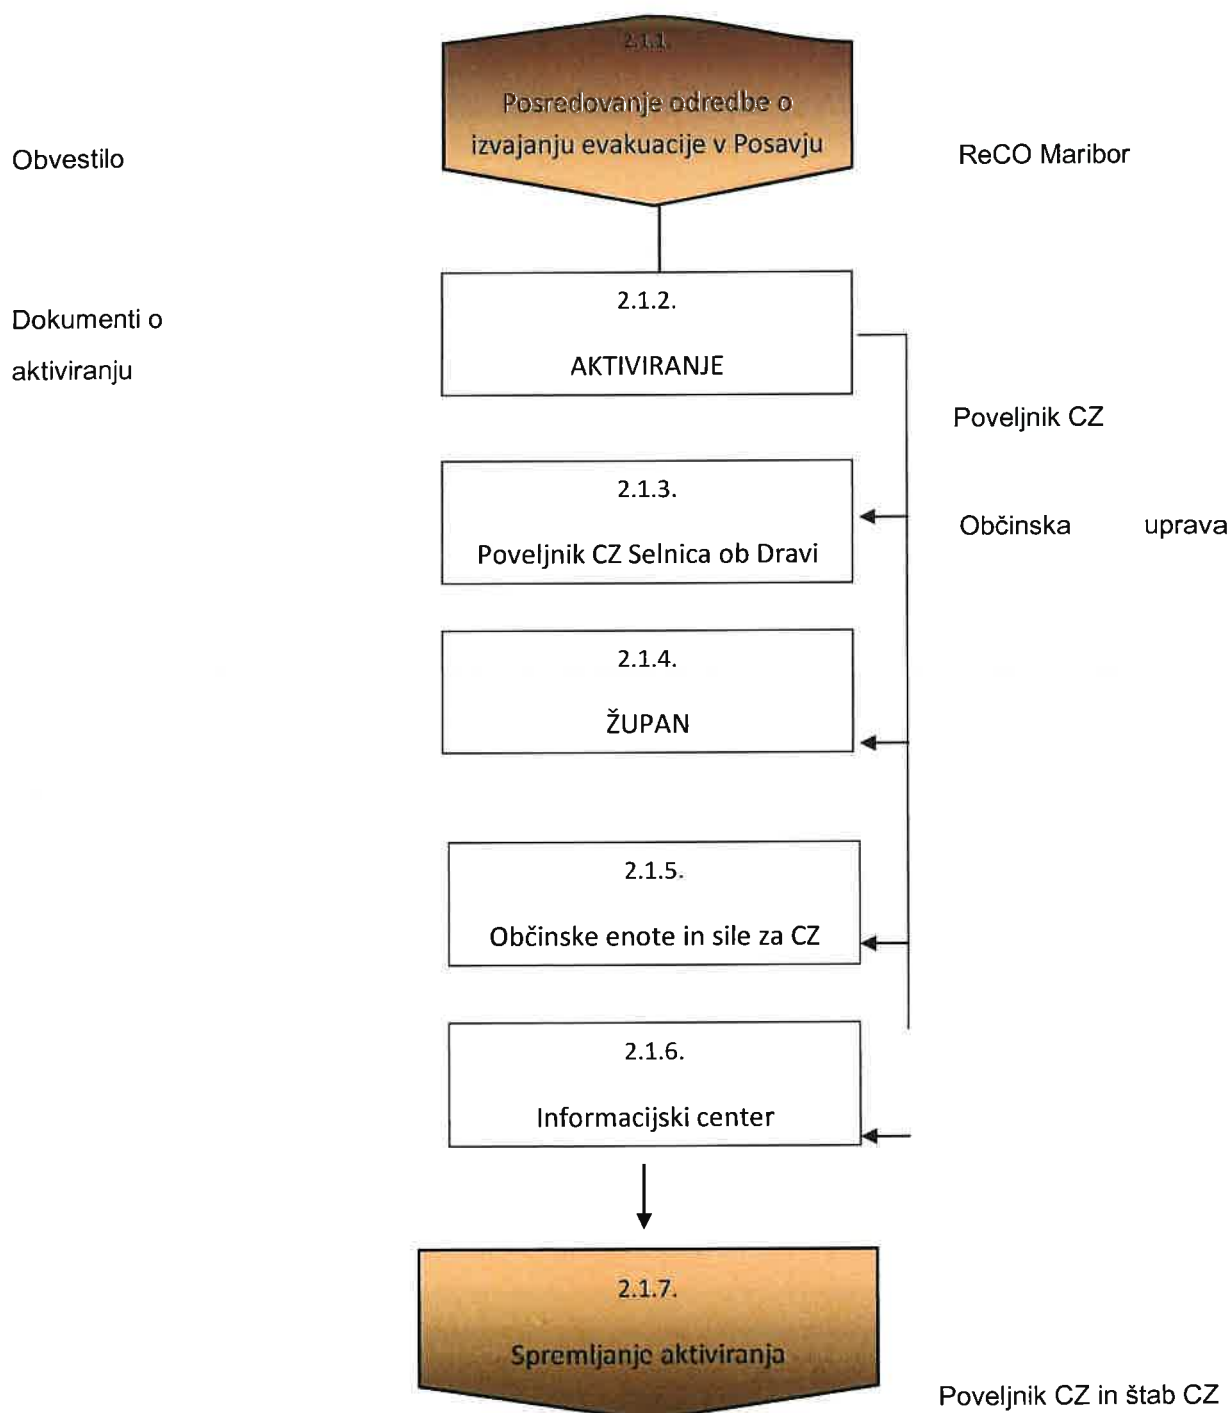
2.1.1.

Posredovanje odredbe o izvajanju evakuacije v Posavju

Obvestilo

ReCO Maribor

2.1.2.

AKTIVIRANJE

Dokumenti o aktiviranju

Poveljnik CZ

2.1.3.

Poveljnik CZ Selnica ob Dravi

Občinska uprava

2.1.4.

ŽUPAN

2.1.5.

Občinske enote in sile za CZ

2.1.6.

Informacijski center

2.1.7.

Spremljanje aktiviranja

Poveljnik CZ in štab CZ